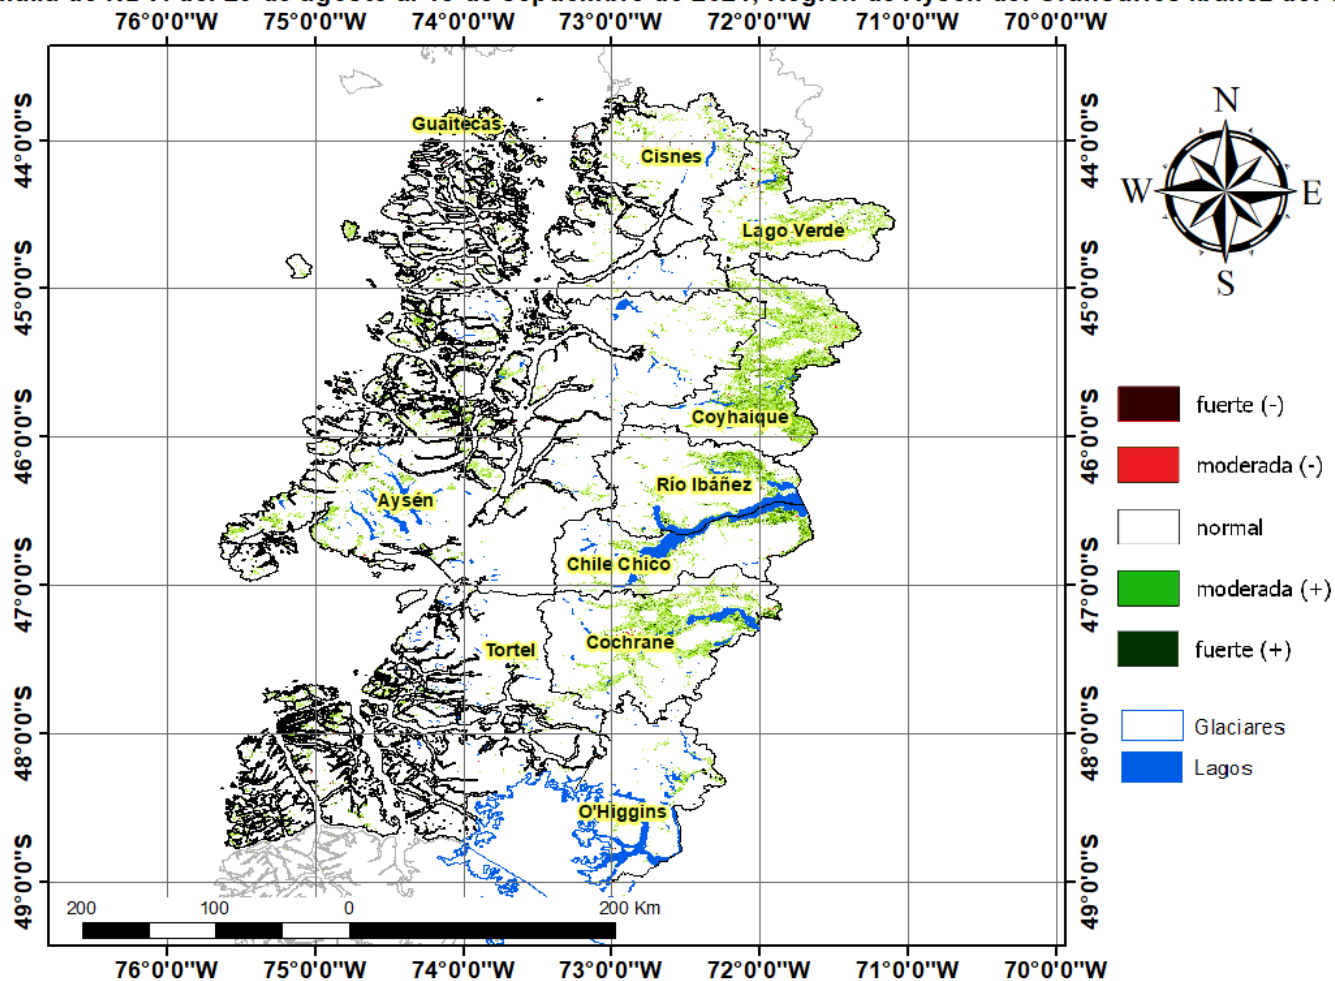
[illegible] de NDVI del 29 de agosto al 13 de septiembre de 2021, Región de Aysén del General Carlos Ibáñez del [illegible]

76°0'0"W 75°0'0"W 74°0'0"W 73°0'0"W 72°0'0"W 71°0'0"W 70°0'0"W

44°0'0"S
45°0'0"S
46°0'0"S
47°0'0"S
48°0'0"S
49°0'0"S

Guaitecas
Cisnes
Lago Verde
Coyhaique
Aysén
Río Ibáñez
Chile Chico
Cochrane
Tortel
O'Higgins

N
W
E
S

fuerte (-)
moderada (-)
normal
moderada (+)
fuerte (+)

Glaciares
Lagos

200 100 0 200 Km

76°0'0"W 75°0'0"W 74°0'0"W 73°0'0"W 72°0'0"W 71°0'0"W 70°0'0"W